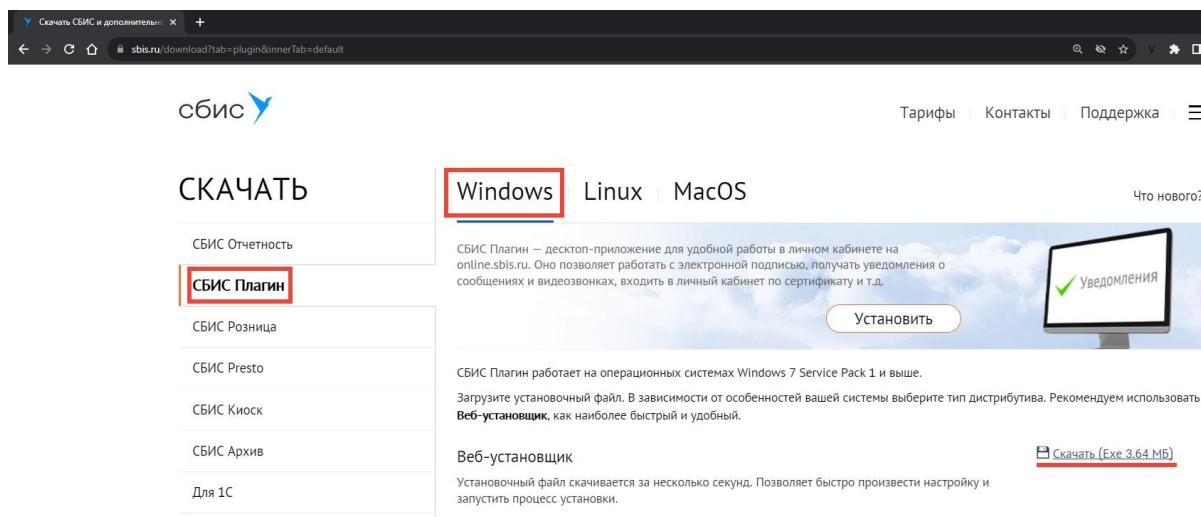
Скачать СБИС и дополнительн ×  +

sbis.ru/download?tab=plugin&innerTab=default

сбис

Тарифы | Контакты | Поддержка

СКАЧАТЬ

Windows | Linux | MacOS

Что нового?

СБИС Отчетность

СБИС Плагин

СБИС Розница

СБИС Presto

СБИС Киоск

СБИС Архив

Для 1С

СБИС Плагин — десктоп-приложение для удобной работы в личном кабинете на online.sbis.ru. Оно позволяет работать с электронной подписью, получать уведомления о сообщениях и видеозвонках, входить в личный кабинет по сертификату и т.д.

Уведомления

Установить

СБИС Плагин работает на операционных системах Windows 7 Service Pack 1 и выше.

Загрузите установочный файл. В зависимости от особенностей вашей системы выберите тип дистрибутива. Рекомендуем использовать **Веб-установщик**, как наиболее быстрый и удобный.

Веб-установщик

Скачать (Exe 3.64 Мб)

Установочный файл скачивается за несколько секунд. Позволяет быстро произвести настройку и запустить процесс установки.